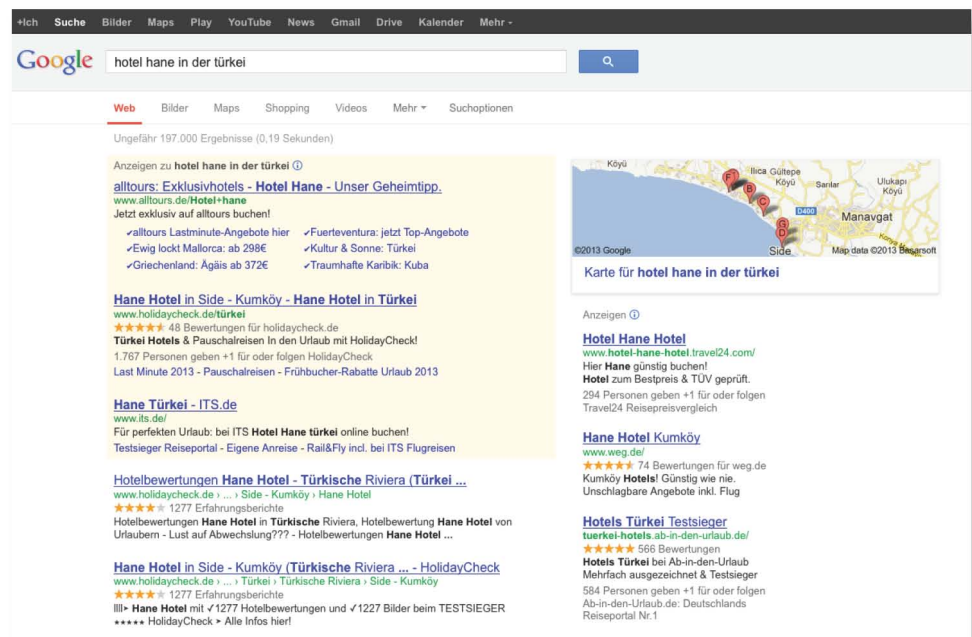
+Ich Suche Bilder Maps Play YouTube News Gmail Drive Kalender Mehr

Google

hotel hane in der türkei

Web Bilder Maps Shopping Videos Mehr Suchoptionen

Ungefähr 197.000 Ergebnisse (0,19 Sekunden)

Anzeigen zu hotel hane in der türkei ⓘ

alltours: Exklusivhotels - Hotel Hane - Unser Geheimtipp.
www.alltours.de/Hotel+hane
Jetzt exklusiv auf alltours buchen!
✔alltours Lastminute-Angebote hier ✔Fuerteventura: jetzt Top-Angebote
✔Ewig lockt Mallorca: ab 298€ ✔Kultur & Sonne: Türkei
✔Griechenland: Ägäis ab 372€ ✔Traumhafte Karibik: Kuba

Hane Hotel in Side - Kumköy - Hane Hotel in Türkei
www.holidaycheck.de/türkei
★★★★★ 48 Bewertungen für holidaycheck.de
Türkei Hotels & Pauschalreisen In den Urlaub mit HolidayCheck!
1.767 Personen geben +1 für oder folgen HolidayCheck
Last Minute 2013 - Pauschalreisen - Frühbucher-Rabatte Urlaub 2013

Hane Türkei - ITS.de
www.its.de/
Für perfekten Urlaub: bei ITS Hotel Hane türkei online buchen!
Testsieger Reiseportal - Eigene Anreise - Rail&Fly incl. bei ITS Flugreisen

Hotelbewertungen Hane Hotel - Türkische Riviera (Türkei ...
www.holidaycheck.de › ... › Side - Kumköy › Hane Hotel
★★★★★ 1277 Erfahrungsberichte
Hotelbewertungen Hane Hotel in Türkische Riviera, Hotelbewertung Hane Hotel von Urlaubern - Lust auf Abwechslung??? - Hotelbewertungen Hane Hotel ...

Hane Hotel in Side - Kumköy (Türkische Riviera ... - HolidayCheck
www.holidaycheck.de › ... › Türkei › Türkische Riviera › Side - Kumköy
★★★★★ 1277 Erfahrungsberichte
III➤ Hane Hotel mit ✔1277 Hotelbewertungen und ✔1227 Bilder beim TESTSIEGER
★★★★★ HolidayCheck ➤ Alle Infos hier!

Köyü Ilica Gültepe Köyü Sarılar Ulukapı Köyü Manavgat D400 Side F B C E D
©2013 Google Map data ©2013 Basarsoft
Karte für hotel hane in der türkei

Anzeigen ⓘ

Hotel Hane Hotel
www.hotel-hane-hotel.travel24.com/
Hier Hane günstig buchen!
Hotel zum Bestpreis & TÜV geprüft.
294 Personen geben +1 für oder folgen Travel24 Reisepreisvergleich

Hane Hotel Kumköy
www.weg.de/
★★★★★ 74 Bewertungen für weg.de
Kumköy Hotels! Günstig wie nie.
Unschlagbare Angebote inkl. Flug

Hotels Türkei Testsieger
tuerkei-hotels.ab-in-den-urlaub.de/
★★★★★ 566 Bewertungen
Hotels Türkei bei Ab-in-den-Urlaub
Mehrfach ausgezeichnet & Testsieger
584 Personen geben +1 für oder folgen Ab-in-den-Urlaub.de: Deutschlands Reiseportal Nr.1